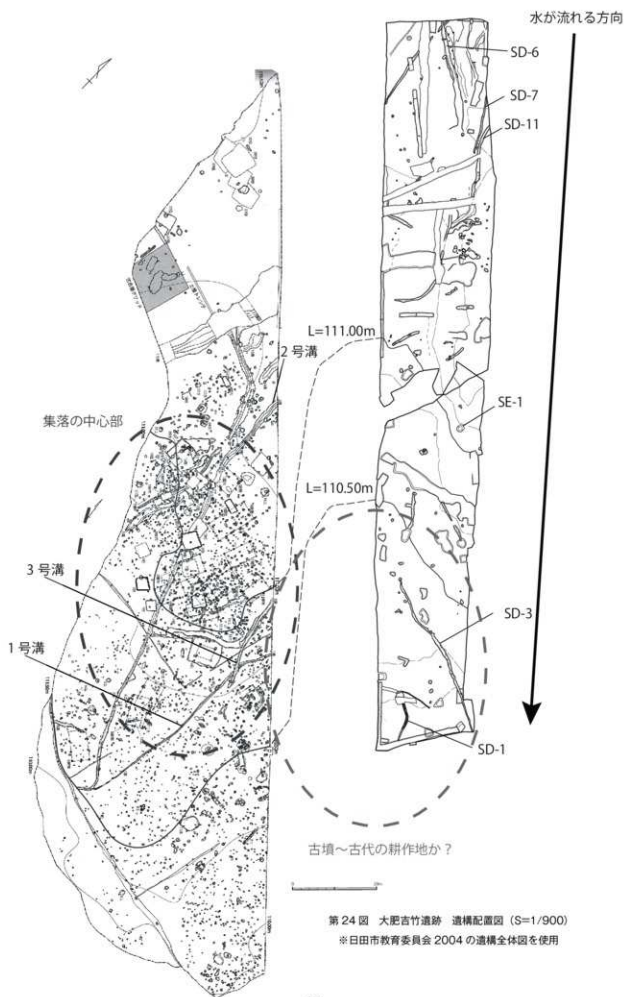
水が流れる方向

SD-6

SD-7

SD-11

L=111.00m

2 号溝

SE-1

集落の中心部

L=110.50m

3 号溝

SD-3

1 号溝

SD-1

古墳～古代の耕作地か？

第 24 図　大肥吉竹遺跡　遺構配置図（S=1/900）
※日田市教育委員会 2004 の遺構全体図を使用